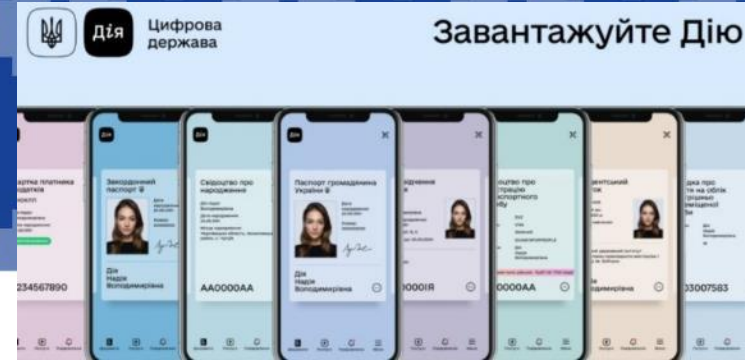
Дія Цифрова держава

Завантажуйте Дію

Картка платника податків
234567890

Дія
Закордонний паспорт
Дія Надія Володимирівна

Дія
Свідоцтво про народження
AA0000AA

Паспорт громадянина України
Дія Надія Володимирівна

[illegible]
0000IR

Свідоцтво про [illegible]
0000AA

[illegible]

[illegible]
3007583